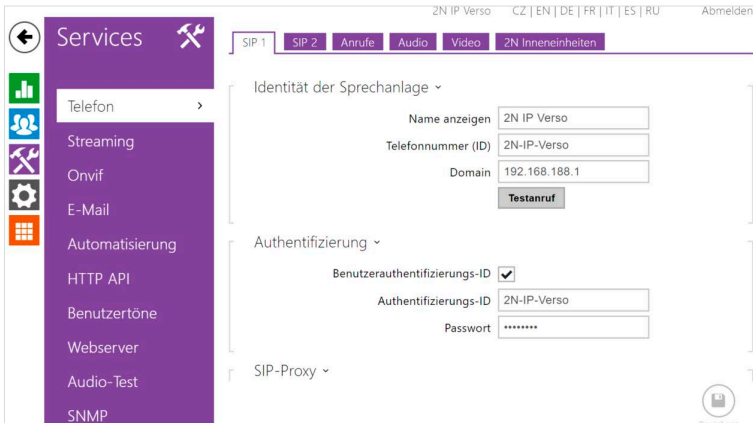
2N IP Verso CZ | EN | DE | FR | IT | ES | RU Abmelden

Services

SIP 1 SIP 2 Anrufe Audio Video 2N Inneneinheiten

Telefon ›
Streaming
Onvif
E-Mail
Automatisierung
HTTP API
Benutzertöne
Webserver
Audio-Test
SNMP

Identität der Sprechanlage ˅

Name anzeigen 2N IP Verso
Telefonnummer (ID) 2N-IP-Verso
Domain 192.168.188.1
Testanruf

Authentifizierung ˅

Benutzerauthentifizierungs-ID ✔
Authentifizierungs-ID 2N-IP-Verso
Passwort ••••••••

SIP-Proxy ˅